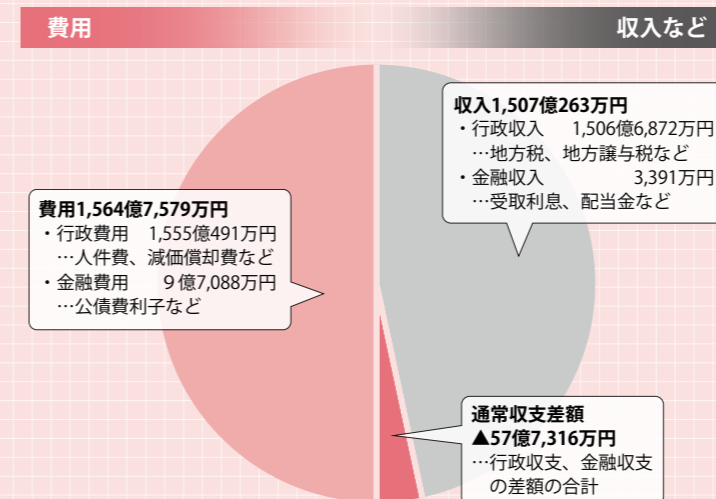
費用

収入など

費用1,564億7,579万円
・行政費用　1,555億491万円
…人件費、減価償却費など
・金融費用　9億7,088万円
…公債費利子など

収入1,507億263万円
・行政収入　1,506億6,872万円
…地方税、地方譲与税など
・金融収入　3,391万円
…受取利息、配当金など

通常収支差額
▲57億7,316万円
…行政収支、金融収支の差額の合計